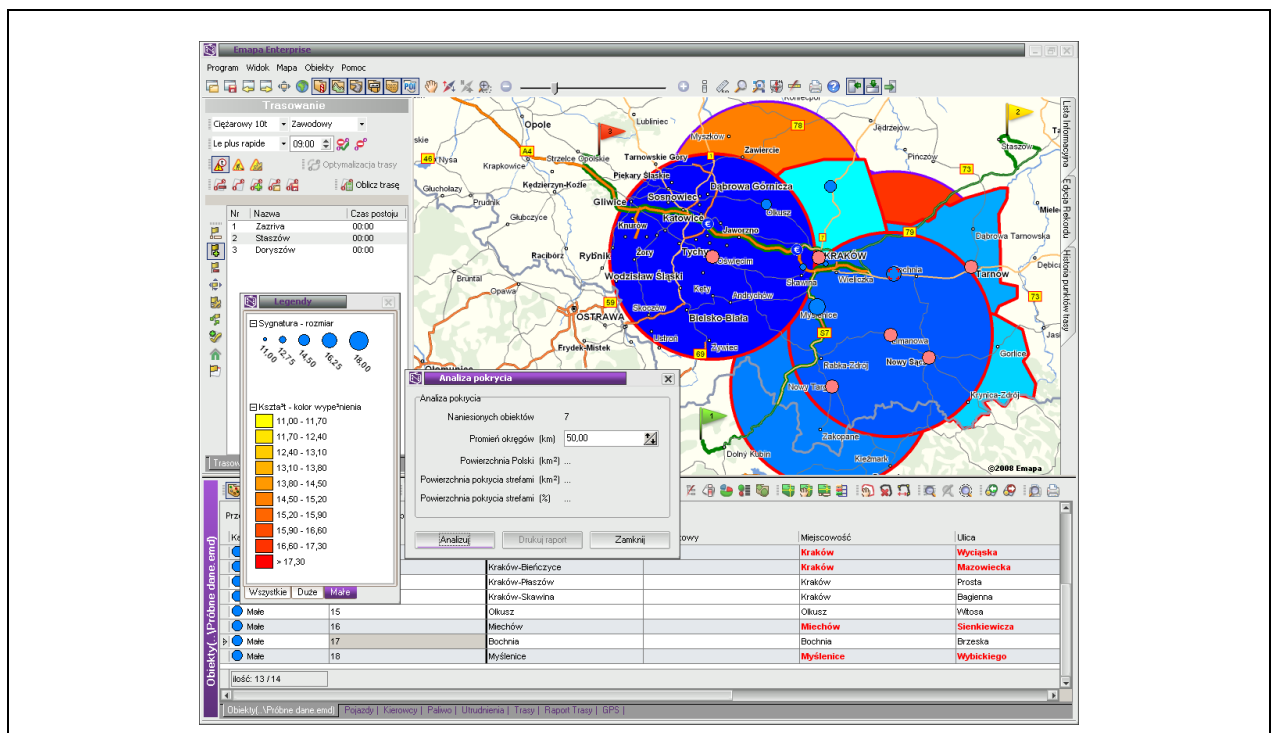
Emapa Enterprise

Program Widok Mapa Obiekty Pomoc

Trasowanie

Ciężarowy 10t
Zawodowy
Le plus rapide
09:00

Optymalizacja trasy
Oblicz trasę

| Nr | Nazwa | Czas postoju |
|---|---|---|
| 1 | Zazriva | 00:00 |
| 2 | Staszów | 00:00 |
| 3 | Doryszów | 00:00 |

Legenda

Sygnatura - rozmiar
11,00 12,75 14,50 16,25 18,00

Kształt - kolor wypełnienia
11,00 - 11,70
11,70 - 12,40
12,40 - 13,10
13,10 - 13,80
13,80 - 14,50
14,50 - 15,20
15,20 - 15,90
15,90 - 16,60
16,60 - 17,30
> 17,30

Wszystkie Duże Małe

Analiza pokrycia

Analiza pokrycia
Naniesionych obiektów 7
Promień okręgów (km) 50,00
Powierzchnia Polski (km²) ...
Powierzchnia pokrycia strefami (km²) ...
Powierzchnia pokrycia strefami (%) ...

Analizuj Drukuj raport Zamknij

Lista Informacyjna
Edycja Rekordu
Historia punktów trasy

Opole Lubliniec Myszków Zawiercie Jędrzejów Nysa Krapkowice Strzelce Opolskie Tarnowskie Góry Pińczów Staszów Piekary Śląskie Dąbrowa Górnicza Kędzierzyn-Koźle Głuchołazy Prudnik Gliwice Sosnowiec Katowice Olkusz Mielec Głubczyce Knurów Jaworzno Dąbrowa Tarnowska Racibórz Rybnik Tychy Oświęcim Kraków Bochnia Tarnów Dębica Żory Wieliczka Bruntal Wodzisław Śląski Skawina Opava Kęty Andrychów Myślenice Ostrava Skoczów Bielsko-Biała Limanowa Frydek-Mistek Łabrań Żywiec Nowy Sącz Gorlice Rabka-Zdrój Nowy Targ Krynica-Zdrój Zakopane Dolny Kubín Kežmarok Olomouc Trasow

©2008 Emapa

Obiekty(...\Próbne dane.emd)

Prz
Ka
owy Miejscowość Ulica

| | | | | Miejscowość | Ulica |
|---|---|---|---|---|---|
| | | | | Kraków | Wyciąska |
| | | | Kraków-Bieńczyce | Kraków | Mazowiecka |
| | | | Kraków-Płaszów | Kraków | Prosta |
| | | | Kraków-Skawina | Kraków | Bagienna |
| | Małe | 15 | Olkusz | Olkusz | Witosa |
| | Małe | 16 | Miechów | Miechów | Sienkiewicza |
| | Małe | 17 | Bochnia | Bochnia | Brzeska |
| | Małe | 18 | Myślenice | Myślenice | Wybickiego |

ilość: 13 / 14

Obiekty(...\Próbne dane.emd) | Pojazdy | Kierowcy | Paliwo | Utrudnienia | Trasy | Raport Trasy | GPS |